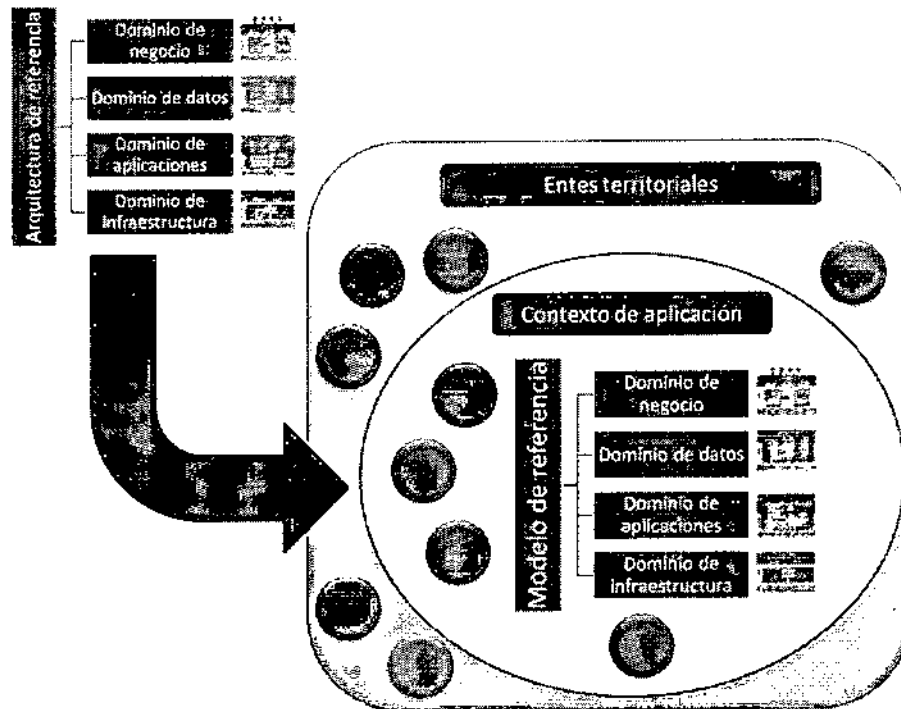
Arquitectura de referencia

Dominio de negocio

Dominio de datos

Dominio de aplicaciones

Dominio de infraestructura

Entes territoriales

Contexto de aplicación

Modelo de referencia

Dominio de negocio

Dominio de datos

Dominio de aplicaciones

Dominio de infraestructura